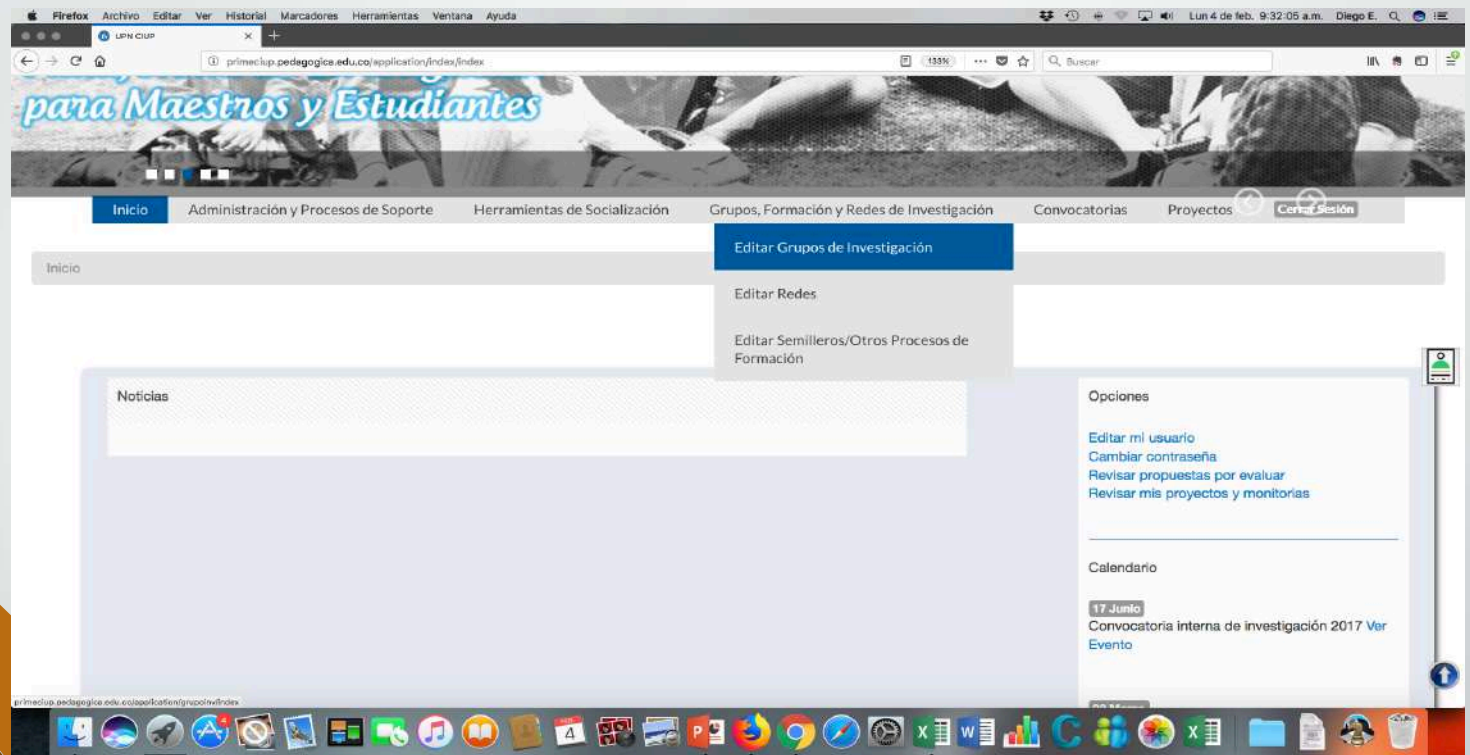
Firefox Archivo Editar Ver Historial Marcadores Herramientas Ventana Ayuda Lun 4 de feb. 9:32:05 a.m. Diego E.

UPN CIUP

primeciup.pedagogica.edu.co/application/index/index 133% Buscar

para Maestros y Estudiantes

Inicio Administración y Procesos de Soporte Herramientas de Socialización Grupos, Formación y Redes de Investigación Convocatorias Proyectos Cerrar Sesión

Editar Grupos de Investigación

Editar Redes

Editar Semilleros/Otros Procesos de Formación

Inicio

Noticias

Opciones

Editar mi usuario
Cambiar contraseña
Revisar propuestas por evaluar
Revisar mis proyectos y monitorias

Calendario

17 Junio
Convocatoria interna de investigación 2017 Ver Evento

primeciup.pedagogica.edu.co/application/grupoinv/index